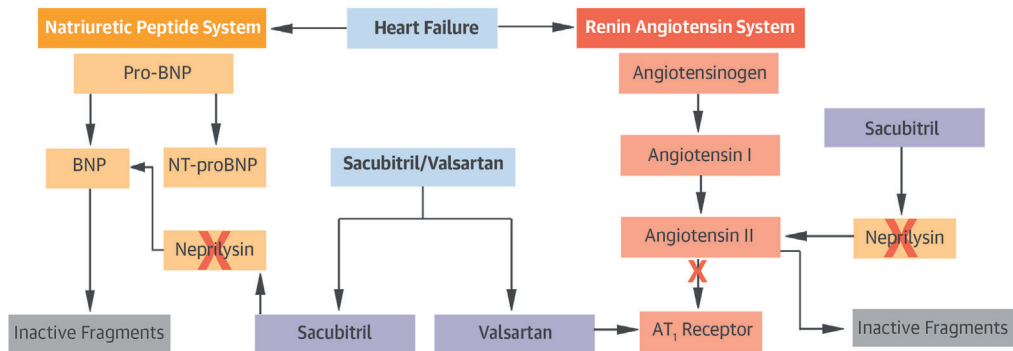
Natriuretic Peptide System

Heart Failure

Renin Angiotensin System

Pro-BNP

Angiotensinogen

BNP

NT-proBNP

Sacubitril/Valsartan

Angiotensin I

Sacubitril

Neprilysin

Angiotensin II

Neprilysin

Inactive Fragments

Sacubitril

Valsartan

AT$_1$ Receptor

Inactive Fragments